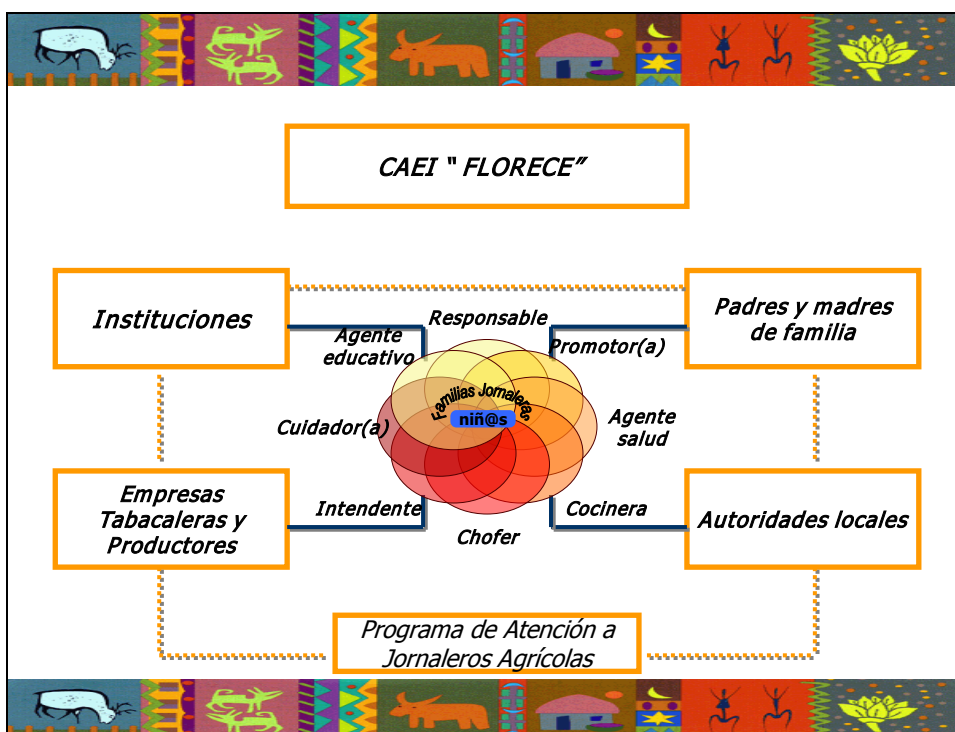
CAEI " FLORECE"

Instituciones

Padres y madres de familia

Responsable

Agente educativo

Promotor(a)

Familias Jornaleras

niñ@s

Cuidador(a)

Agente salud

Intendente

Cocinera

Chofer

Empresas Tabacaleras y Productores

Autoridades locales

Programa de Atención a Jornaleros Agrícolas